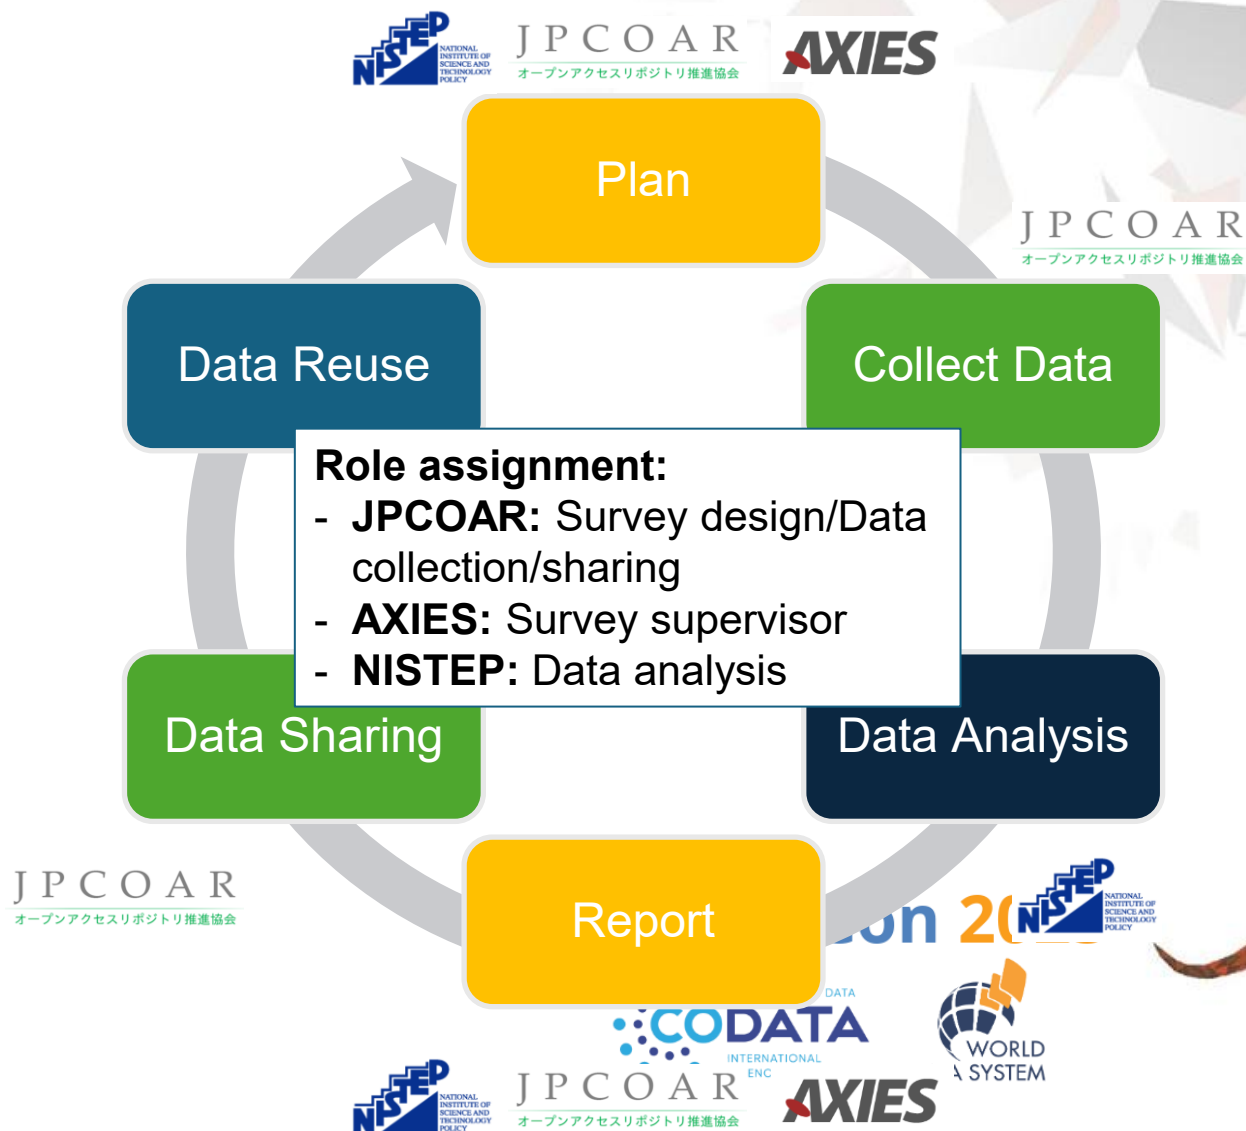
NISTEP NATIONAL INSTITUTE OF SCIENCE AND TECHNOLOGY POLICY

JPCOAR
オープンアクセスリポジトリ推進協会

AXIES

Plan

JPCOAR
オープンアクセスリポジトリ推進協会

Data Reuse

Collect Data

Role assignment:
- **JPCOAR:** Survey design/Data collection/sharing
- **AXIES:** Survey supervisor
- **NISTEP:** Data analysis

Data Sharing

Data Analysis

JPCOAR
オープンアクセスリポジトリ推進協会

Report

NISTEP NATIONAL INSTITUTE OF SCIENCE AND TECHNOLOGY POLICY

DATA

CODATA

INTERNATIONAL

WORLD
SYSTEM

NISTEP NATIONAL INSTITUTE OF SCIENCE AND TECHNOLOGY POLICY

JPCOAR
オープンアクセスリポジトリ推進協会

AXIES